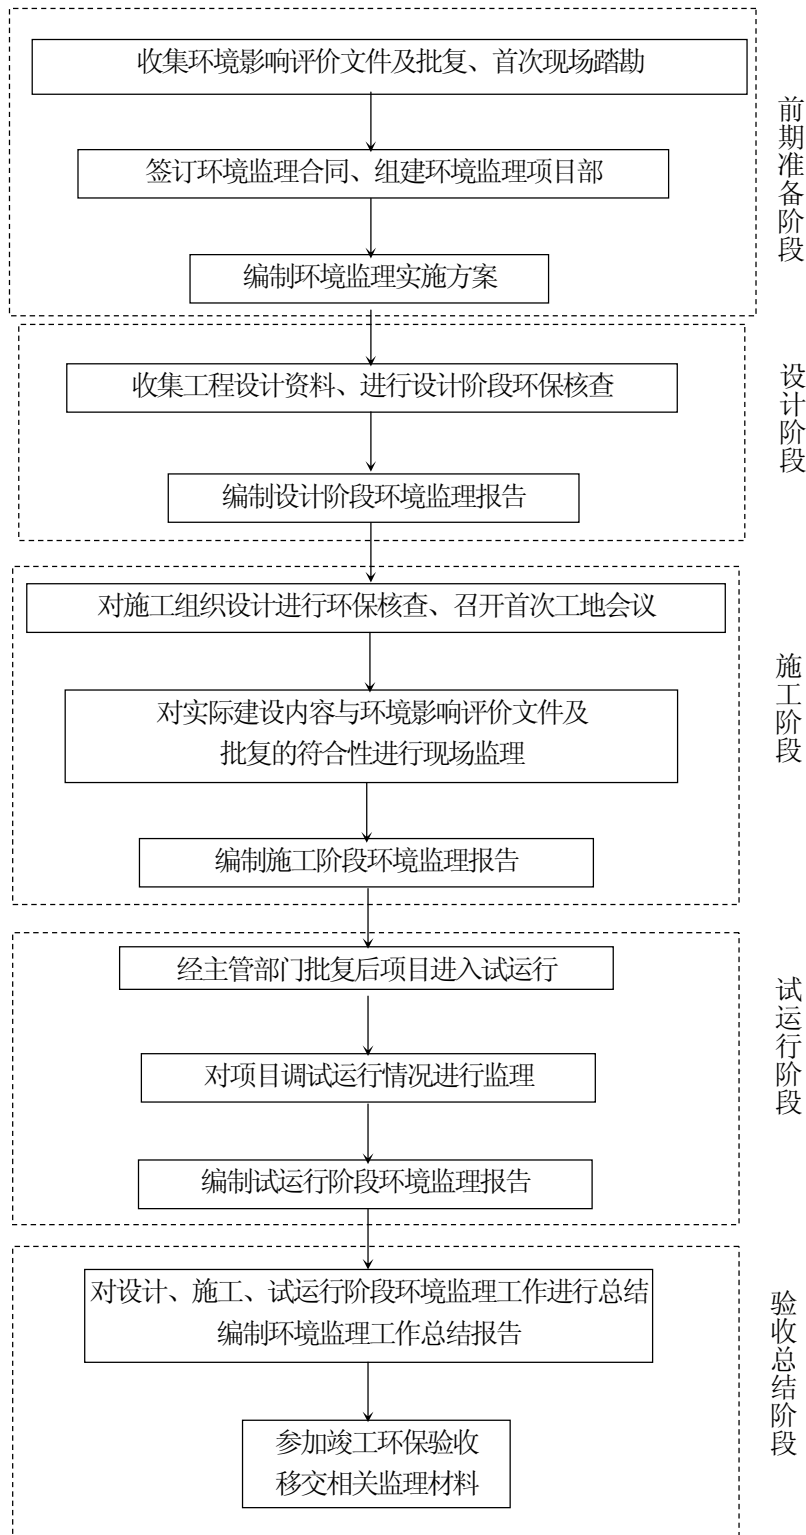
收集环境影响评价文件及批复、首次现场踏勘

签订环境监理合同、组建环境监理项目部

编制环境监理实施方案

前期准备阶段

收集工程设计资料、进行设计阶段环保核查

编制设计阶段环境监理报告

设计阶段

对施工组织设计进行环保核查、召开首次工地会议

对实际建设内容与环境影响评价文件及批复的符合性进行现场监理

编制施工阶段环境监理报告

施工阶段

经主管部门批复后项目进入试运行

对项目调试运行情况进行监理

编制试运行阶段环境监理报告

试运行阶段

对设计、施工、试运行阶段环境监理工作进行总结
编制环境监理工作总结报告

参加竣工环保验收
移交相关监理材料

验收总结阶段